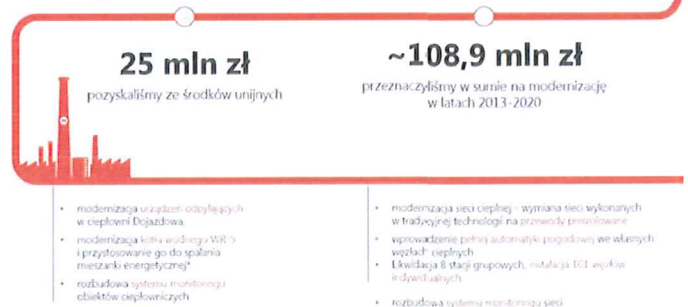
25 mln zł
pozyskaliśmy ze środków unijnych

~108,9 mln zł
przeznaczyliśmy w sumie na modernizację w latach 2013-2020

- modernizacja urządzeń odpylających w ciepłowni Dojazdowa
- modernizacja kotła wodnego WR-5 i przystosowanie go do spalania mieszanki energetycznej*
- rozbudowa systemu monitoringu obiektów ciepłowniczych

- modernizacja sieci cieplnej - wymiana sieci wykonanych w tradycyjnej technologii na przewody preizolowane
- wprowadzenie pełnej automatyki pogodowej we własnych węzłach cieplnych
- Likwidacja 8 stacji grupowych, instalacja 161 węzłów indywidualnych
- rozbudowa systemu monitoringu sieci